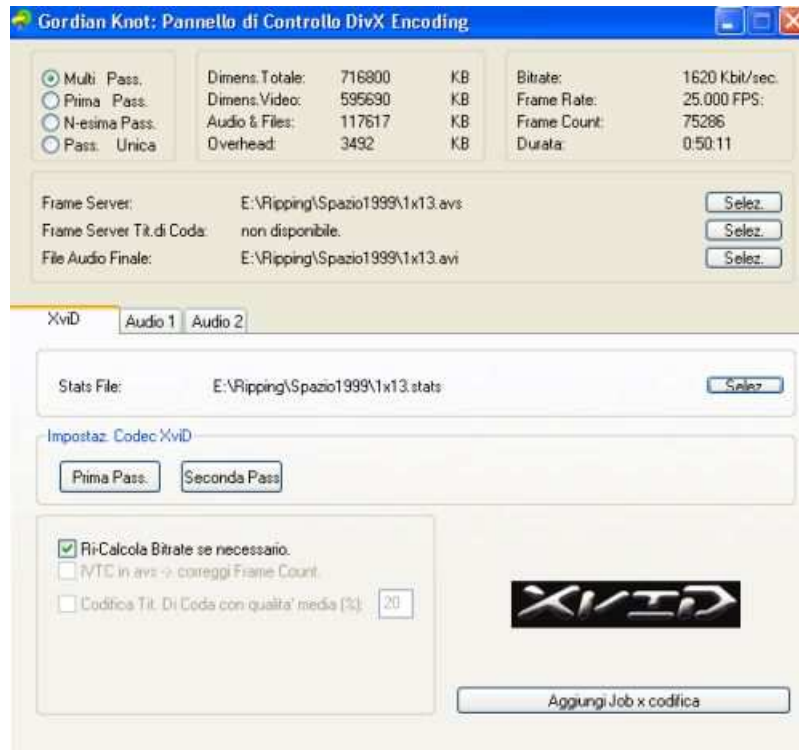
Gordian Knot: Pannello di Controllo DivX Encoding

Multi Pass.
Prima Pass.
N-esima Pass.
Pass. Unica

| | | |
|---|---|---|
| Dimens.Totale: | 716800 | KB |
| Dimens.Video: | 595690 | KB |
| Audio & Files: | 117617 | KB |
| Overhead: | 3492 | KB |

| | |
|---|---|
| Bitrate: | 1620 Kbit/sec. |
| Frame Rate: | 25.000 FPS: |
| Frame Count: | 75286 |
| Durata: | 0:50:11 |

Frame Server: E:\Ripping\Spazio1999\1x13.avs Selez.
Frame Server Tit.di Coda: non disponibile. Selez.
File Audio Finale: E:\Ripping\Spazio1999\1x13.avi Selez.

XviD Audio 1 Audio 2

Stats File: E:\Ripping\Spazio1999\1x13.stats Selez.

Impostaz. Codec XviD
Prima Pass. Seconda Pass

Ri-Calcola Bitrate se necessario.
IVTC in avs -> correggi Frame Count.
Codifica Tit. Di Coda con qualita' media [%]: 20

XVID

Aggiungi Job x codifica